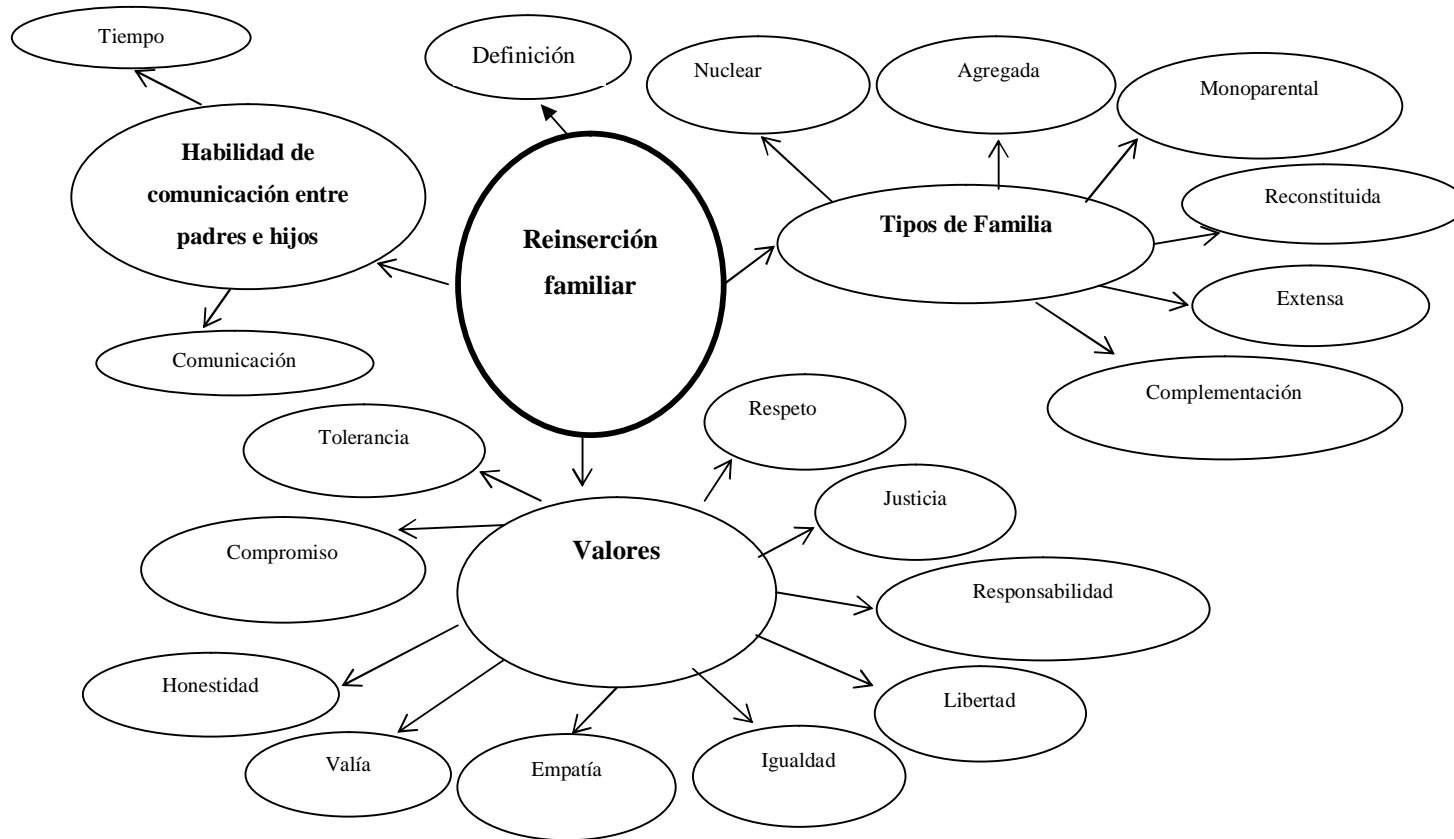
Reinserción familiar

Definición

Habilidad de comunicación entre padres e hijos

Tiempo

Comunicación

Tipos de Familia

Nuclear

Agregada

Monoparental

Reconstituida

Extensa

Complementación

Valores

Respeto

Justicia

Responsabilidad

Libertad

Igualdad

Empatía

Valía

Honestidad

Compromiso

Tolerancia